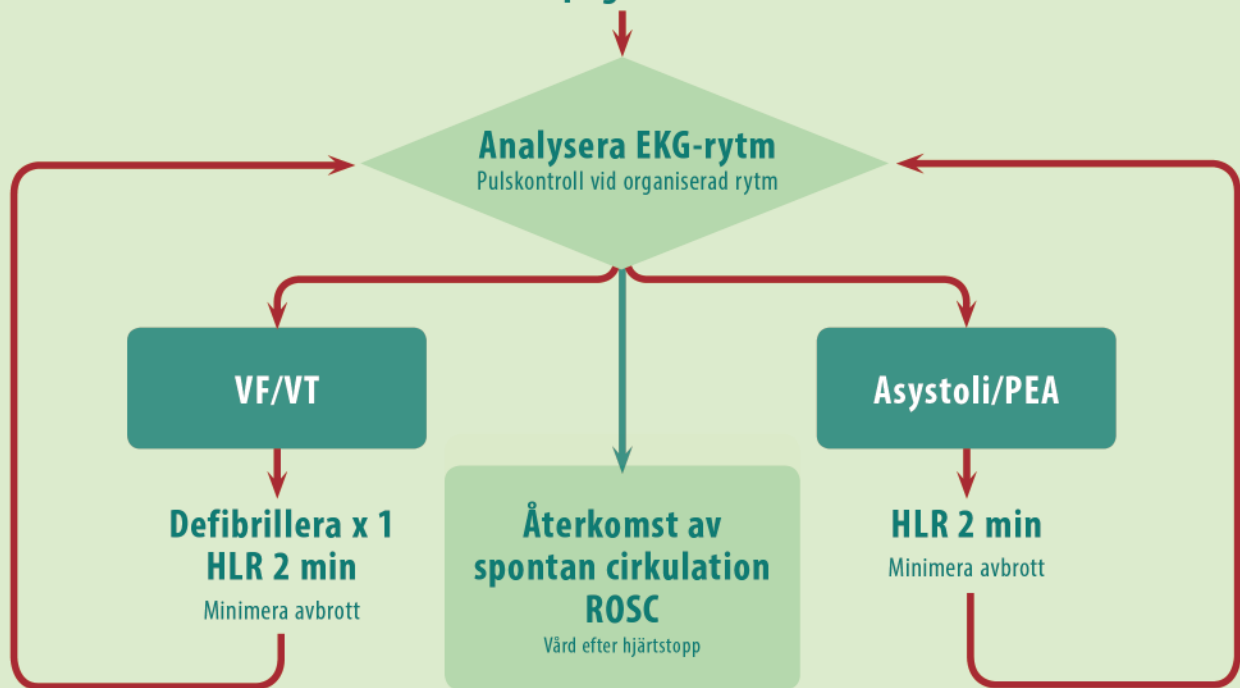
Analysera EKG-rytm
Pulskontroll vid organiserad rytm

VF/VT

Defibrillera x 1
HLR 2 min
Minimera avbrott

Återkomst av spontan cirkulation
ROSC
Vård efter hjärtstopp

Asystoli/PEA

HLR 2 min
Minimera avbrott